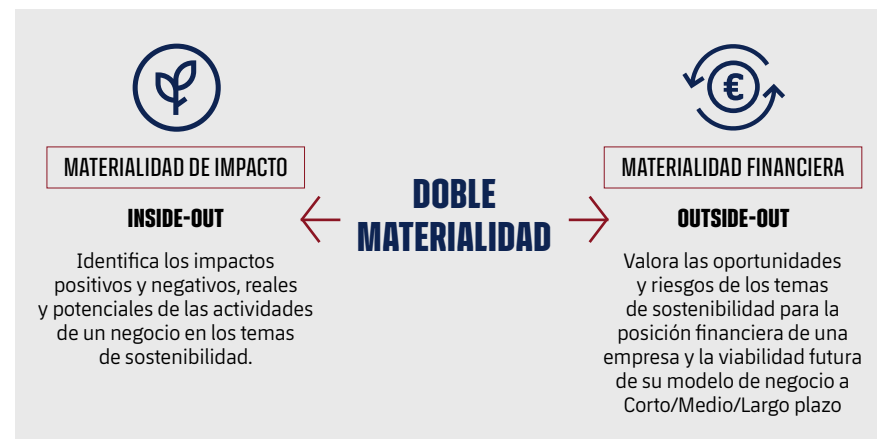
MATERIALIDAD DE IMPACTO

INSIDE-OUT

Identifica los impactos positivos y negativos, reales y potenciales de las actividades de un negocio en los temas de sostenibilidad.

DOBLE MATERIALIDAD

MATERIALIDAD FINANCIERA

OUTSIDE-OUT

Valora las oportunidades y riesgos de los temas de sostenibilidad para la posición financiera de una empresa y la viabilidad futura de su modelo de negocio a Corto/Medio/Largo plazo